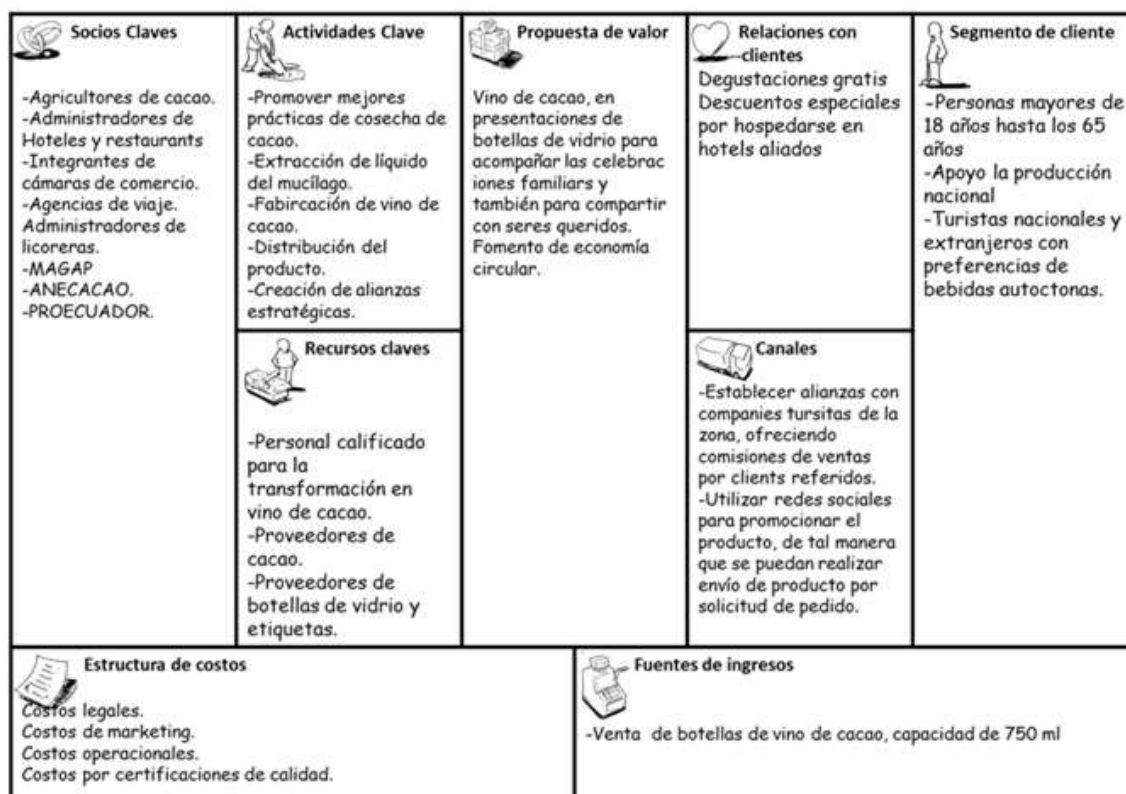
Socios Claves

-Agricultores de cacao.
-Administradores de Hoteles y restaurants
-Integrantes de cámaras de comercio.
-Agencias de viaje.
Administradores de licoreras.
-MAGAP
-ANECACAO.
-PROECUADOR.

Actividades Clave

-Promover mejores prácticas de cosecha de cacao.
-Extracción de líquido del mucílago.
-Fabircación de vino de cacao.
-Distribución del producto.
-Creación de alianzas estratégicas.

Recursos claves

-Personal calificado para la transformación en vino de cacao.
-Proveedores de cacao.
-Proveedores de botellas de vidrio y etiquetas.

Propuesta de valor

Vino de cacao, en presentaciones de botellas de vidrio para acompañar las celebraciones familiares y también para compartir con seres queridos.
Fomento de economía circular.

Relaciones con clientes

Degustaciones gratis
Descuentos especiales por hospedarse en hotels aliados

Canales

-Establecer alianzas con companies tursitas de la zona, ofreciendo comisiones de ventas por clients referidos.
-Utilizar redes sociales para promocionar el producto, de tal manera que se puedan realizar envío de producto por solicitud de pedido.

Segmento de cliente

-Personas mayores de 18 años hasta los 65 años
-Apoyo la producción nacional
-Turistas nacionales y extranjeros con preferencias de bebidas autoctonas.

Estructura de costos

Costos legales.
Costos de marketing.
Costos operacionales.
Costos por certificaciones de calidad.

Fuentes de ingresos

-Venta de botellas de vino de cacao, capacidad de 750 ml